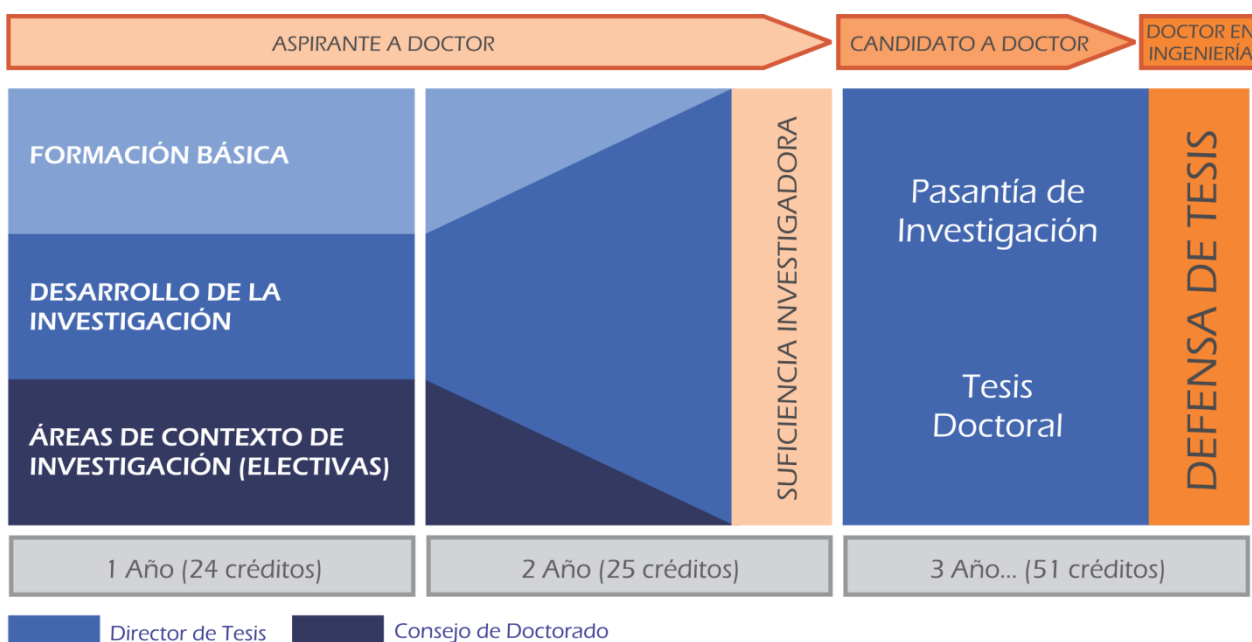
ASPIRANTE A DOCTOR

CANDIDATO A DOCTOR

DOCTOR EN INGENIERÍA

FORMACIÓN BÁSICA

DESARROLLO DE LA INVESTIGACIÓN

ÁREAS DE CONTEXTO DE INVESTIGACIÓN (ELECTIVAS)

SUFICIENCIA INVESTIGADORA

Pasantía de Investigación

Tesis Doctoral

DEFENSA DE TESIS

1 Año (24 créditos)

2 Año (25 créditos)

3 Año... (51 créditos)

Director de Tesis

Consejo de Doctorado